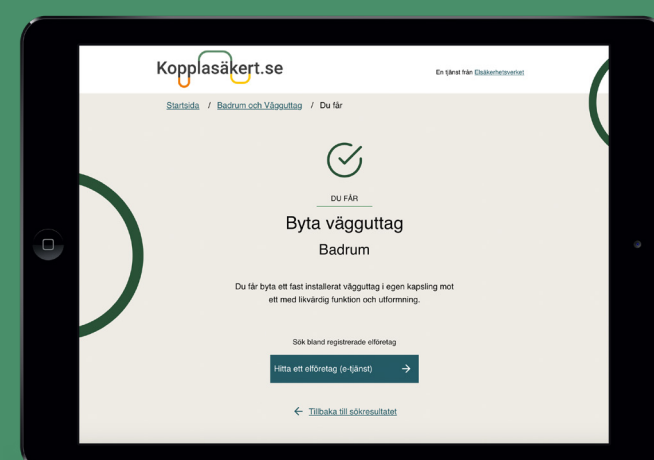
Kopplasäkert.se

En tjänst från Elsäkerhetsverket

Startsida / Badrum och Vägguttag / Du får

DU FÅR

Byta vägguttag

Badrum

Du får byta ett fast installerat vägguttag i egen kapsling mot ett med likvärdig funktion och utformning.

Sök bland registrerade elföretag

Hitta ett elföretag (e-tjänst)

Tillbaka till sökresultatet